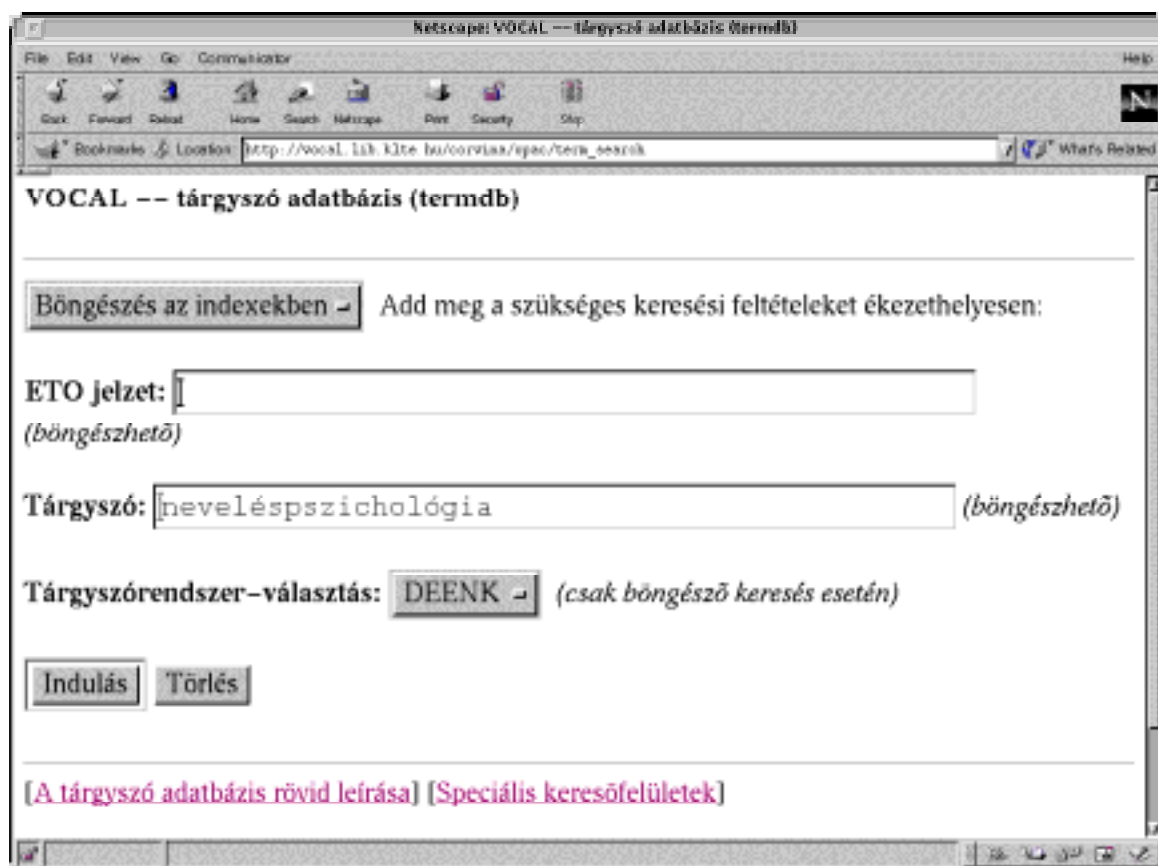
Netscape: VOCAL -- tárgyszó adatbázis (termdb)

File Edit View Go Communicator Help

Back Forward Reload Home Search Netscape Print Security Stop

Bookmarks Location: http://vocal.lib.klte.hu/corvina/opac/term_search What's Related

VOCAL -- tárgyszó adatbázis (termdb)

Böngészés az indexekben Add meg a szükséges keresési feltételeket ékezethelyesen:

ETO jelzet:
(böngészhetõ)

Tárgyszó: neveléspszichológia (böngészhetõ)

Tárgyszórendszer-választás: DEENK (csak böngészõ keresés esetén)

Indulás Törlés

[A tárgyszó adatbázis rövid leírása] [Speciális keresõfelületek]